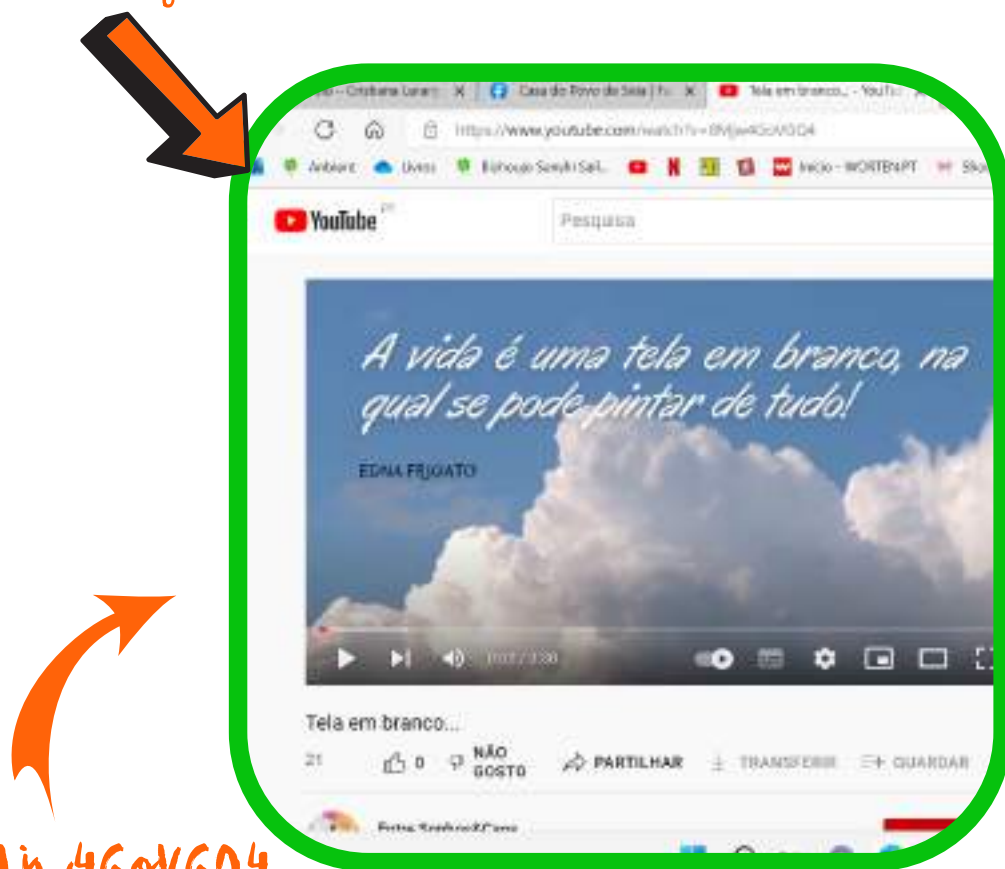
- Cristiana Lara | X | Casa do Povo de Seia | X | Tela em branco... - YouTu

https://www.youtube.com/watch?v=8Mjw4GoVGO4

Ambient | Livros | Bichoujo Samjh Sail... | Início - WORTEN.PT | Sky

YouTube PT

Pesquisa

A vida é uma tela em branco, na qual se pode pintar de tudo!

EDNA FRIGATO

0:07 / 3:30

Tela em branco...

21

0

NÃO GOSTO

PARTILHAR

TRANSFERIR

GUARDAR

Entre Sonhos&Cores

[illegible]4GoVGO4